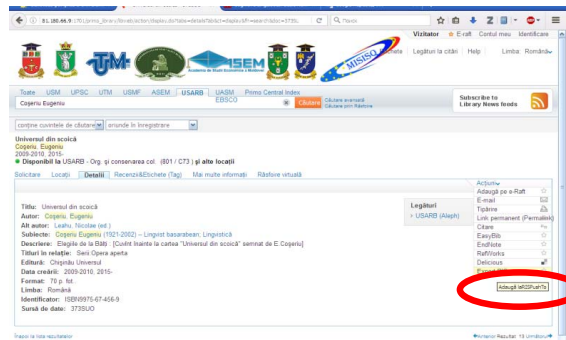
81.180.66.9:1701/primo_library/libweb/action/display.do?tabs=detailsTab&ct=display&fn=search&doc=373SL
Caută
Vizitator E-raft Contul meu Identificare
Legături la citări | Help | Limba: Română
TUM
ISEM
MISISO
Toate USM UPSC UTM USMF ASEM USARB UASM Primo Central Index EBSCO
Coşeriu Eugeniu
Căutare
Căutare avansată
Căutare prin Răsfoire
Subscribe to Library News feeds
conține cuvintele de căutare
oriunde în înregistrare
Universul din scoică
Coşeriu, Eugeniu
2009-2010, 2015-
Disponibil la USARB - Org. şi conservarea col. (801 / C73 ) şi alte locaţii
Solicitare Locaţii Detalii Recenzii&Etichete (Tag) Mai multe informaţii Răsfoire virtuală
Acţiuni
Adaugă pe e-Raft
E-mail
Tipărire
Link permanent (Permalink)
Citare
EasyBib
EndNote
RefWorks
Delicious
Adaugă la ZUPuoVTo
Titlu: Universul din scoică
Autor: Coşeriu, Eugeniu
Alt autor: Leahu, Nicolae (ed.)
Subiecte: Coşeriu Eugeniu (1921-2002) -- Lingvist basarabean; Lingvistică
Descriere: Elegiile de la Bălţi [Cuvînt înainte la cartea "Universul din scoică" semnat de E.Coşeriu]
Titluri în relaţie: Serii Opera aperta
Editură: Chişinău Universul
Data creării: 2009-2010, 2015-
Format: 70 p. fot.
Limba: Română
Identificator: ISBN9975-67-456-9
Sursă de date: 373SUO
Legături
USARB (Aleph)
Înapoi la lista rezultatelor
Anterior Rezultat 18 Următorul